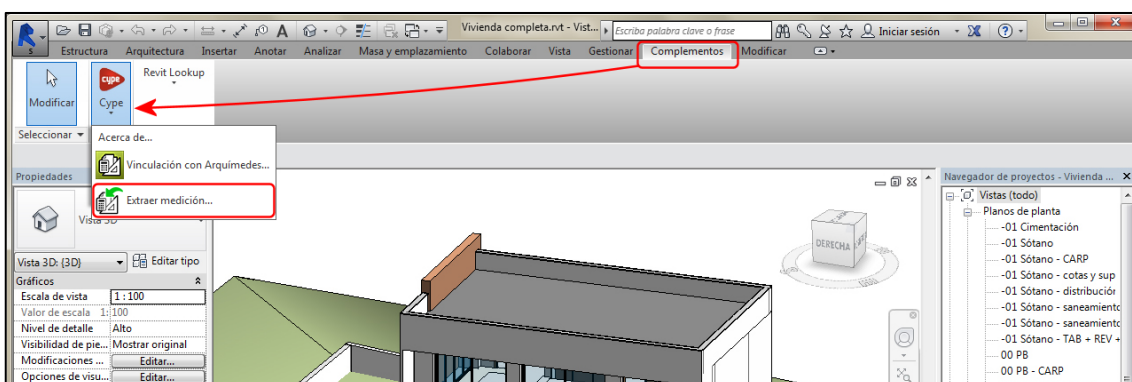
Vivienda completa.rvt - Vist...
Escriba palabra clave o frase
Iniciar sesión
Estructura Arquitectura Insertar Anotar Analizar Masa y emplazamiento Colaborar Vista Gestionar Complementos Modificar
Modificar
cype
Cype
Revit Lookup
Seleccionar
Acerca de...
Vinculación con Arquímedes...
Extraer medición...
Propiedades
Vista 3D
Vista 3D: {3D}
Editar tipo
Gráficos
| Escala de vista | 1 : 100 |
|---|---|
| Valor de escala 1: | 100 |
| Nivel de detalle | Alto |
| Visibilidad de pie... | Mostrar original |
| Modificaciones ... | Editar... |
| Opciones de visu... | Editar... |

DERECHA
Navegador de proyectos - Vivienda ...
Vistas (todo)
Planos de planta
-01 Cimentación
-01 Sótano
-01 Sótano - CARP
-01 Sótano - cotas y sup
-01 Sótano - distribución
-01 Sótano - saneamiento
-01 Sótano - saneamiento
-01 Sótano - TAB + REV +
00 PB
00 PB - CARP